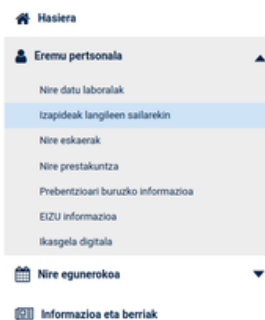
Hasiera

Eremu pertsonala

Nire datu laboralak

Izapideak langileen sailarekin

Nire eskaerak

Nire prestakuntza

Prebentzioari buruzko informazioa

EIZU informazioa

Ikasgela digitala

Nire egunerokoa

Informazioa eta berriak